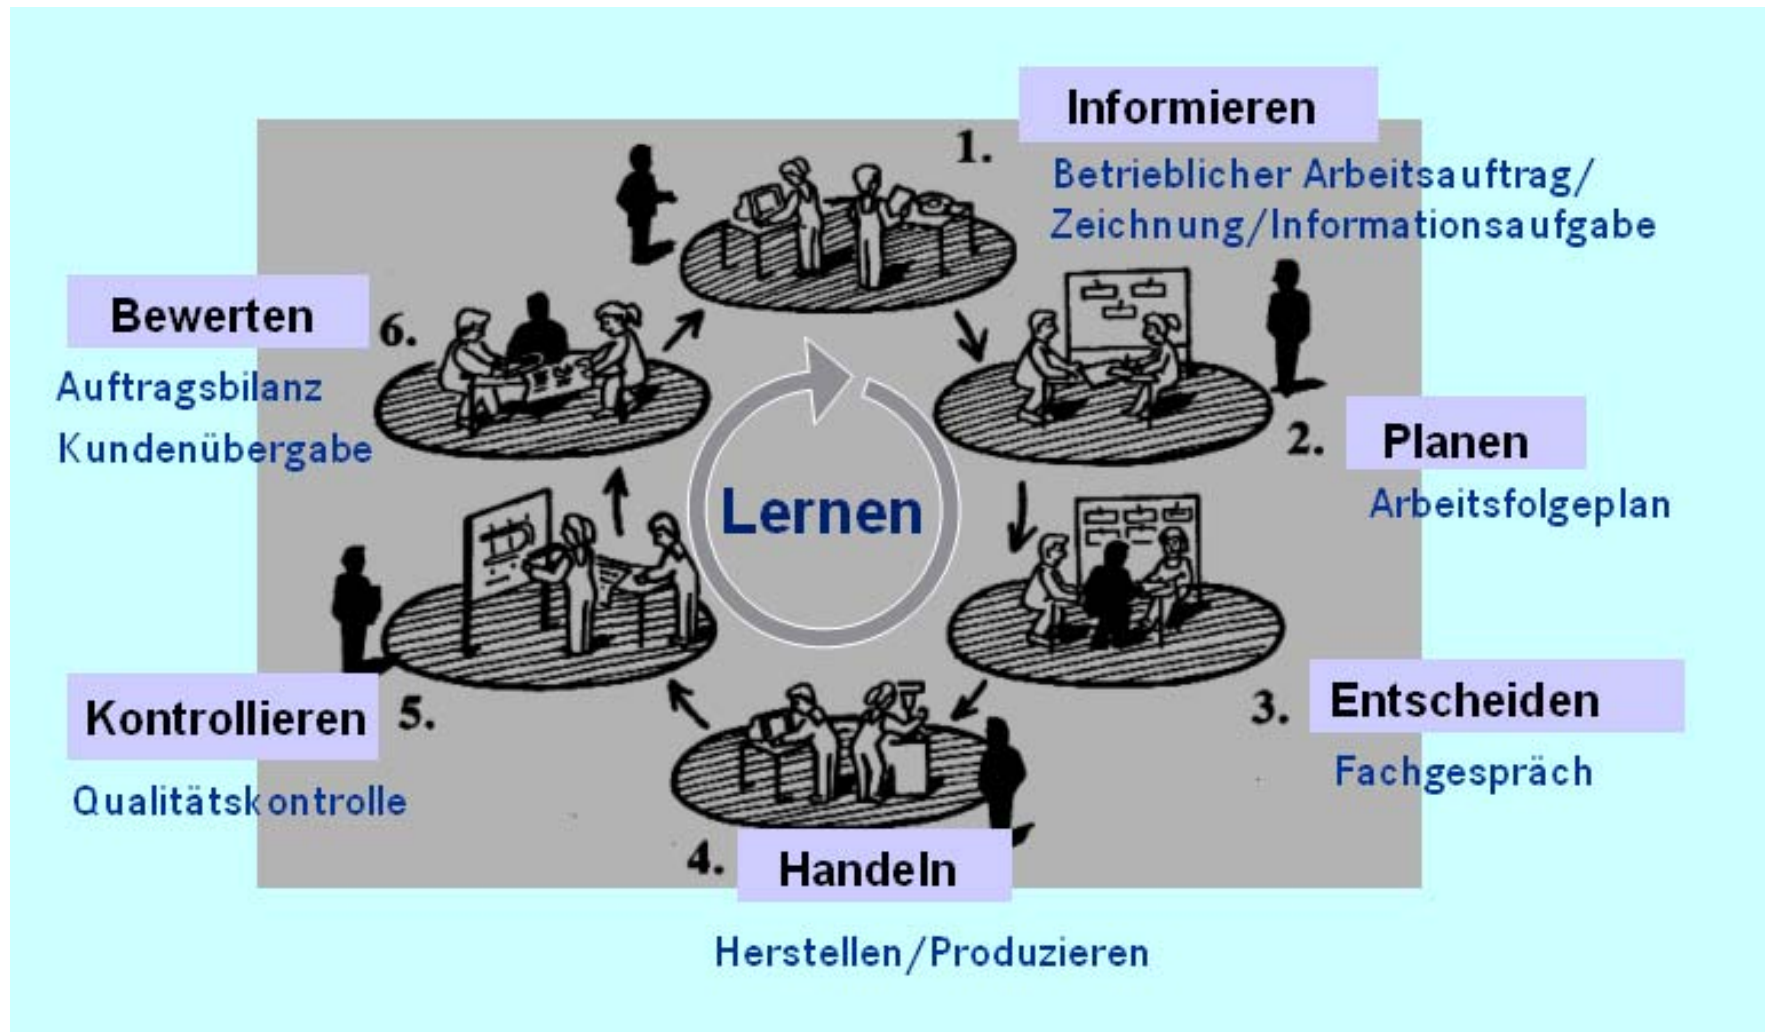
1. Informieren
Betrieblicher Arbeitsauftrag/ Zeichnung/Informationsaufgabe

2. Planen
Arbeitsfolgeplan

3. Entscheiden
Fachgespräch

4. Handeln
Herstellen/Produzieren

5. Kontrollieren
Qualitätskontrolle

6. Bewerten
Auftragsbilanz
Kundenübergabe

Lernen